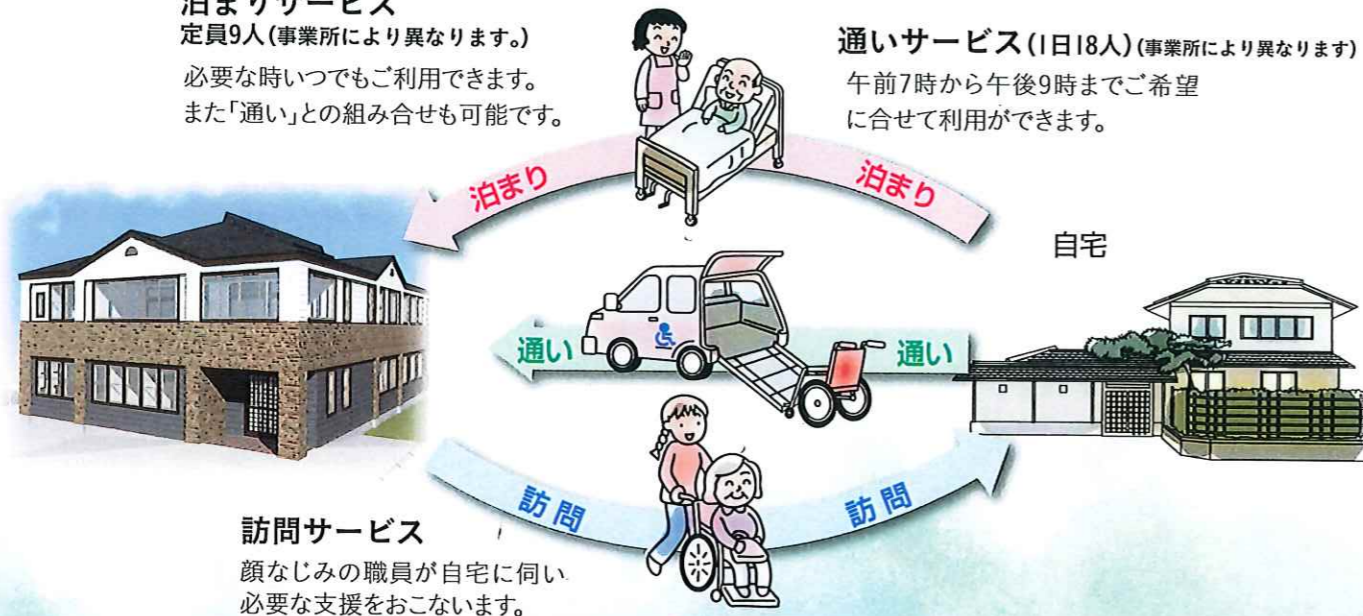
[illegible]
定員9人(事業所により異なります。)
必要な時いつでもご利用できます。
また「通い」との組み合せも可能です。

通いサービス(1日18人)(事業所により異なります)
午前7時から午後9時までご希望に合せて利用ができます。

泊まり
泊まり

自宅

通い
通い

訪問
訪問

訪問サービス
顔なじみの職員が自宅に伺い
必要な支援をおこないます。